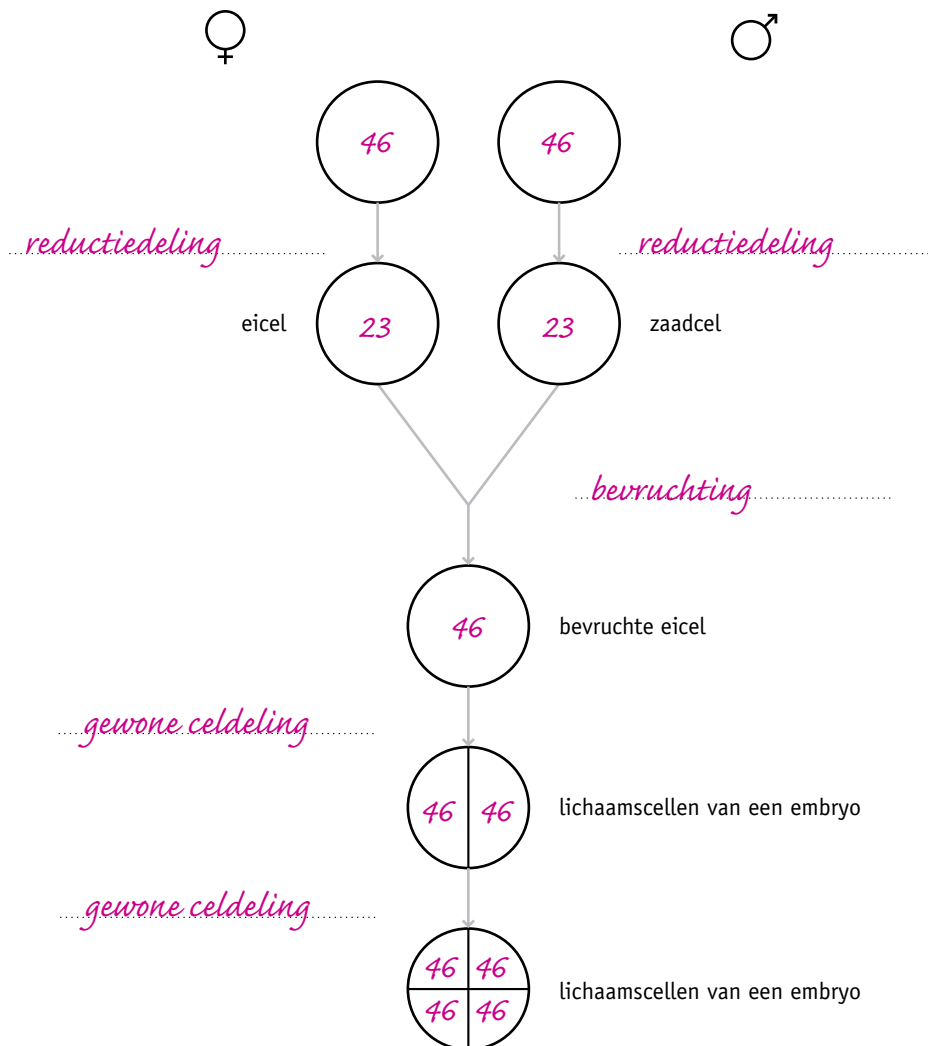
♀ ♂

46 46

reductiedeling reductiedeling

eicel 23 23 zaadcel

bevruchting

46 bevruchte eicel

gewone celdeling

46 46 lichaamscellen van een embryo

gewone celdeling

46 46
46 46 lichaamscellen van een embryo